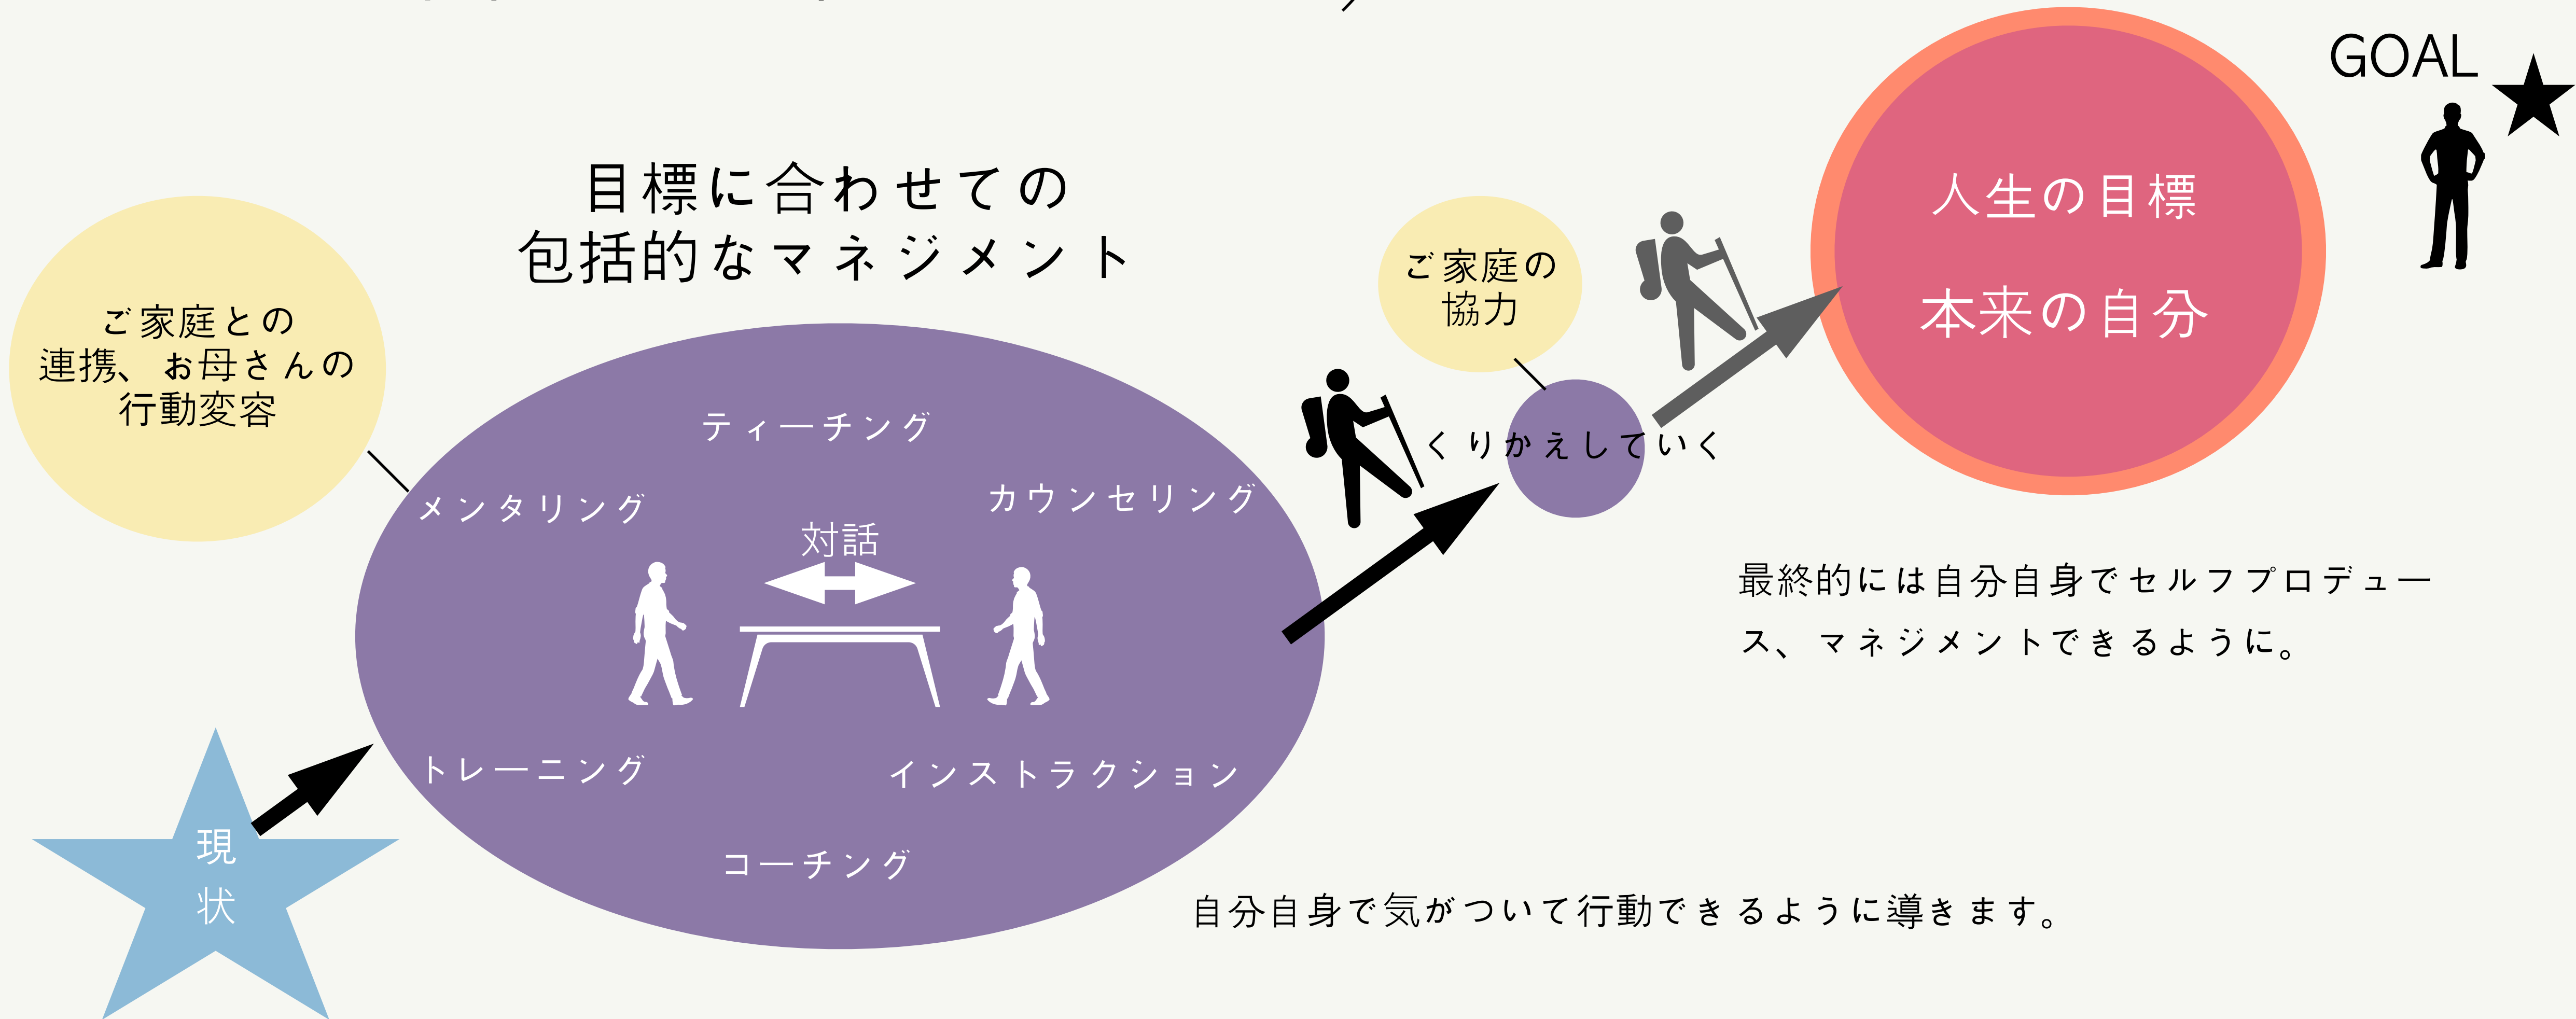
GOAL

人生の目標

本来の自分

目標に合わせての
包括的なマネジメント

ご家庭との
連携、お母さんの
行動変容

ご家庭の
協力

くりかえしていく

ティーチング

メンタリング

カウンセリング

対話

トレーニング

インストラクション

コーチング

現
状

最終的には自分自身でセルフプロデュース、マネジメントできるように。

自分自身で気がついて行動できるように導きます。